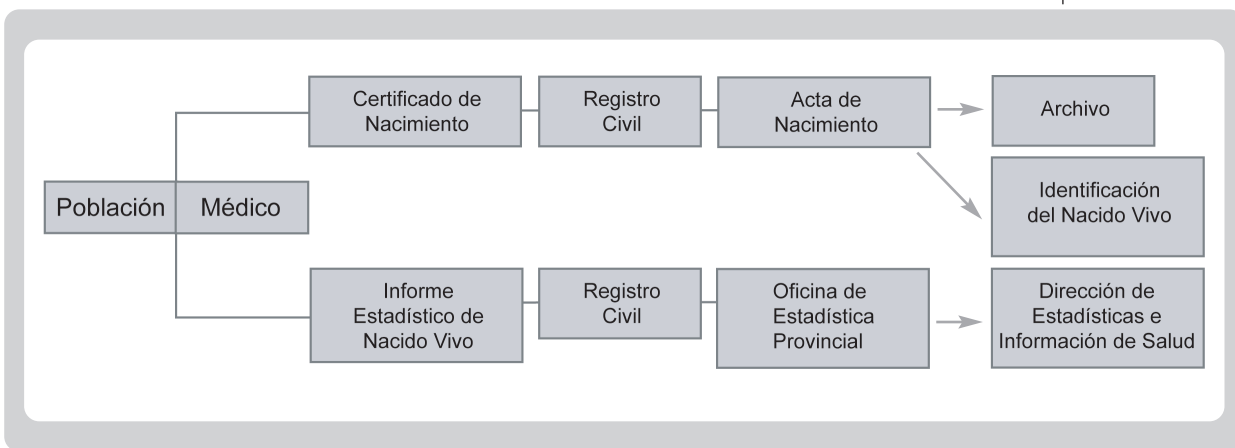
Población

Médico

Certificado de Nacimiento

Registro Civil

Acta de Nacimiento

Archivo

Identificación del Nacido Vivo

Informe Estadístico de Nacido Vivo

Registro Civil

Oficina de Estadística Provincial

Dirección de Estadísticas e Información de Salud